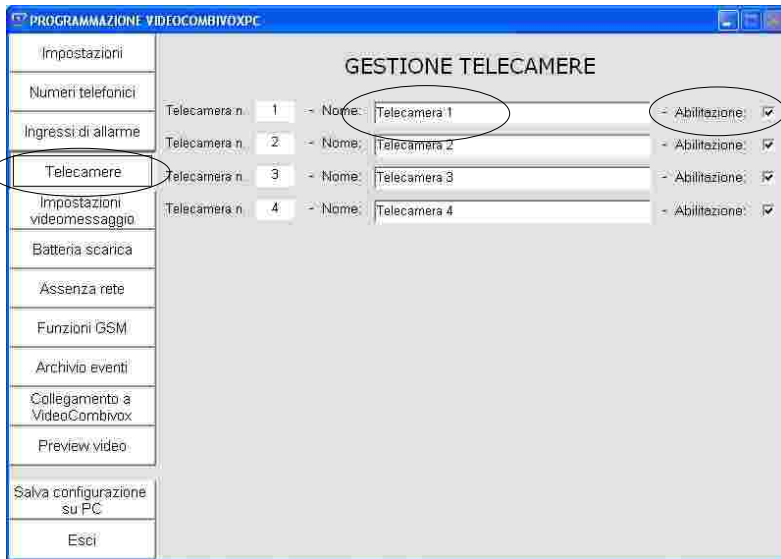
PROGRAMMAZIONE VIDEOCOMBIVOXPC

Impostazioni
Numeri telefonici
Ingressi di allarme
Telecamere
Impostazioni videomessaggio
Batteria scarica
Assenza rete
Funzioni GSM
Archivio eventi
Collegamento a VideoCombivox
Preview video
Salva configurazione su PC
Esci

GESTIONE TELECAMERE

Telecamera n. 1 - Nome: Telecamera 1 - Abilitazione: ☑
Telecamera n. 2 - Nome: Telecamera 2 - Abilitazione: ☑
Telecamera n. 3 - Nome: Telecamera 3 - Abilitazione: ☑
Telecamera n. 4 - Nome: Telecamera 4 - Abilitazione: ☑